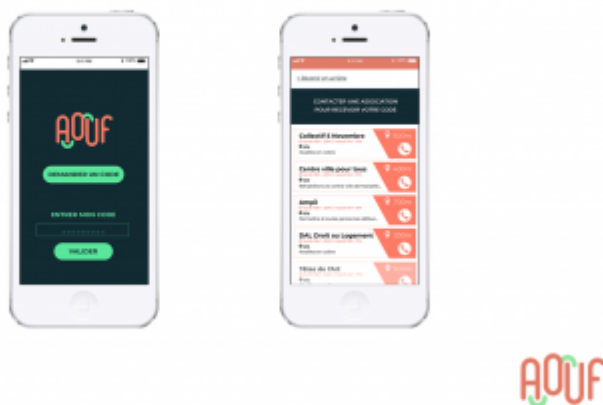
AOUF

DEMANDER UN CODE

ENTRER MON CODE

VALIDER

L'ASSOCIATION

CONTACTER UNE ASSOCIATION POUR RECEVOIR VOTRE CODE

Collectif 5 Novembre

Centre ville pour tous

Ampil

DAL Droit au Logement

Tilios de l'Art

AOUF